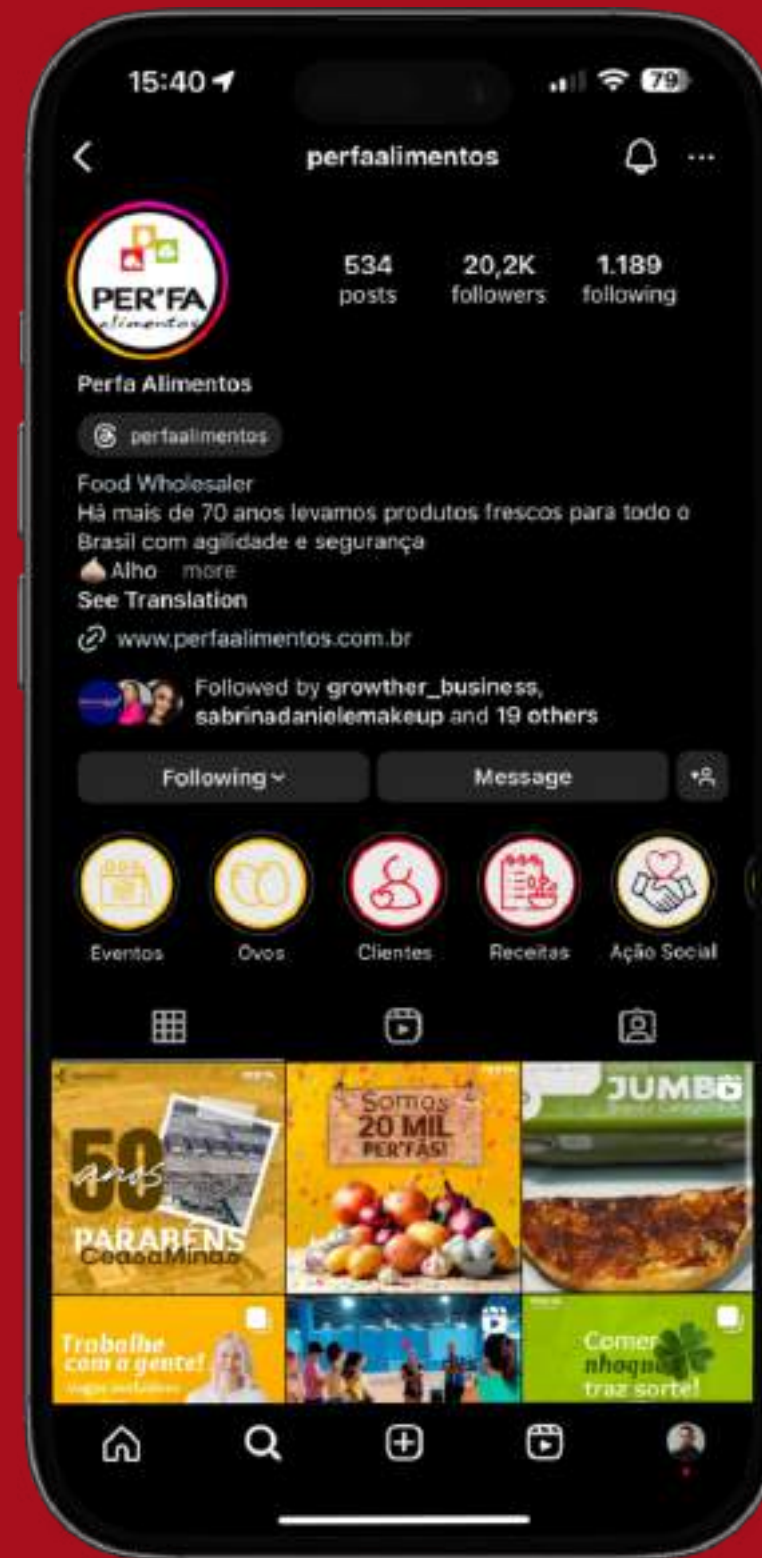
15:40

79

perfaalimentos

PER'FA alimentos

534 posts

20,2K followers

1.189 following

Perfa Alimentos

perfaalimentos

Food Wholesaler
Há mais de 70 anos levamos produtos frescos para todo o Brasil com agilidade e segurança
Alho more
See Translation

www.perfaalimentos.com.br

Followed by growther_business, sabrinadanielemakeup and 19 others

Following

Message

Eventos

Ovos

Clientes

Receitas

Ação Social

50 anos PARABÉNS CeasaMinas

Somos 20 MIL PER'FÃS!

JUMBO

Trabalhe com a gente!

Comer nhoque traz sorte!